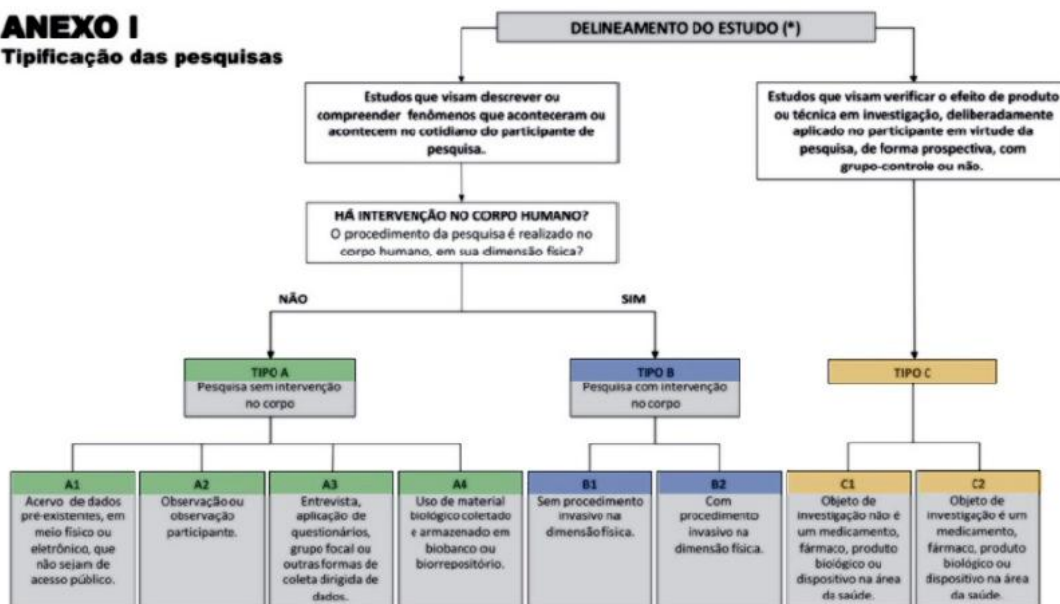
ANEXO I
Tipificação das pesquisas

DELINEAMENTO DO ESTUDO (*)

Estudos que visam descrever ou compreender fenômenos que aconteceram ou acontecem no cotidiano do participante de pesquisa.

Estudos que visam verificar o efeito de produto ou técnica em investigação, deliberadamente aplicado no participante em virtude da pesquisa, de forma prospectiva, com grupo-controle ou não.

HÁ INTERVENÇÃO NO CORPO HUMANO?
O procedimento da pesquisa é realizado no corpo humano, em sua dimensão física?

NÃO

SIM

TIPO A
Pesquisa sem intervenção no corpo

TIPO B
Pesquisa com intervenção no corpo

TIPO C

A1
Acervo de dados pré-existentes, em meio físico ou eletrônico, que não sejam de acesso público.

A2
Observação ou observação participante.

A3
Entrevista, aplicação de questionários, grupo focal ou outras formas de coleta dirigida de dados.

A4
Uso de material biológico coletado e armazenado em biobanco ou biorrepositório.

B1
Sem procedimento invasivo na dimensão física.

B2
Com procedimento invasivo na dimensão física.

C1
Objeto de investigação não é um medicamento, fármaco, produto biológico ou dispositivo na área da saúde.

C2
Objeto de investigação é um medicamento, fármaco, produto biológico ou dispositivo na área da saúde.